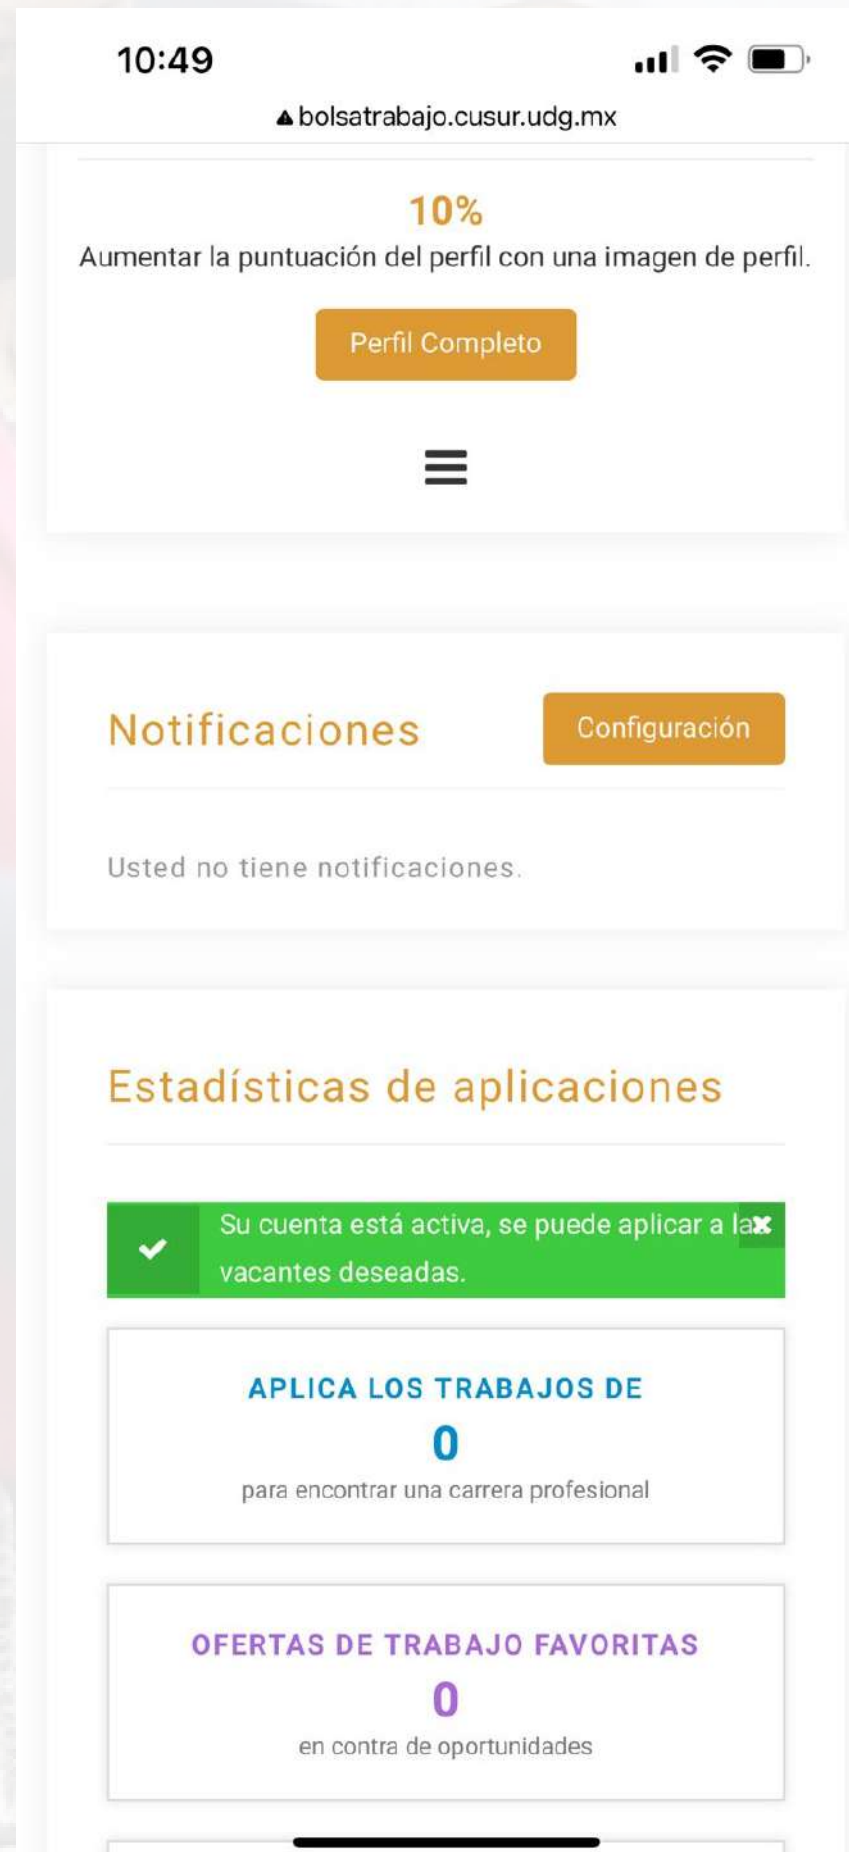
10:49

bolsatrabajo.cusur.udg.mx

10%

Aumentar la puntuación del perfil con una imagen de perfil.

Perfil Completo

Notificaciones

Configuración

Usted no tiene notificaciones.

Estadísticas de aplicaciones

Su cuenta está activa, se puede aplicar a la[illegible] vacantes deseadas.

APLICA LOS TRABAJOS DE

0

para encontrar una carrera profesional

OFERTAS DE TRABAJO FAVORITAS

0

en contra de oportunidades